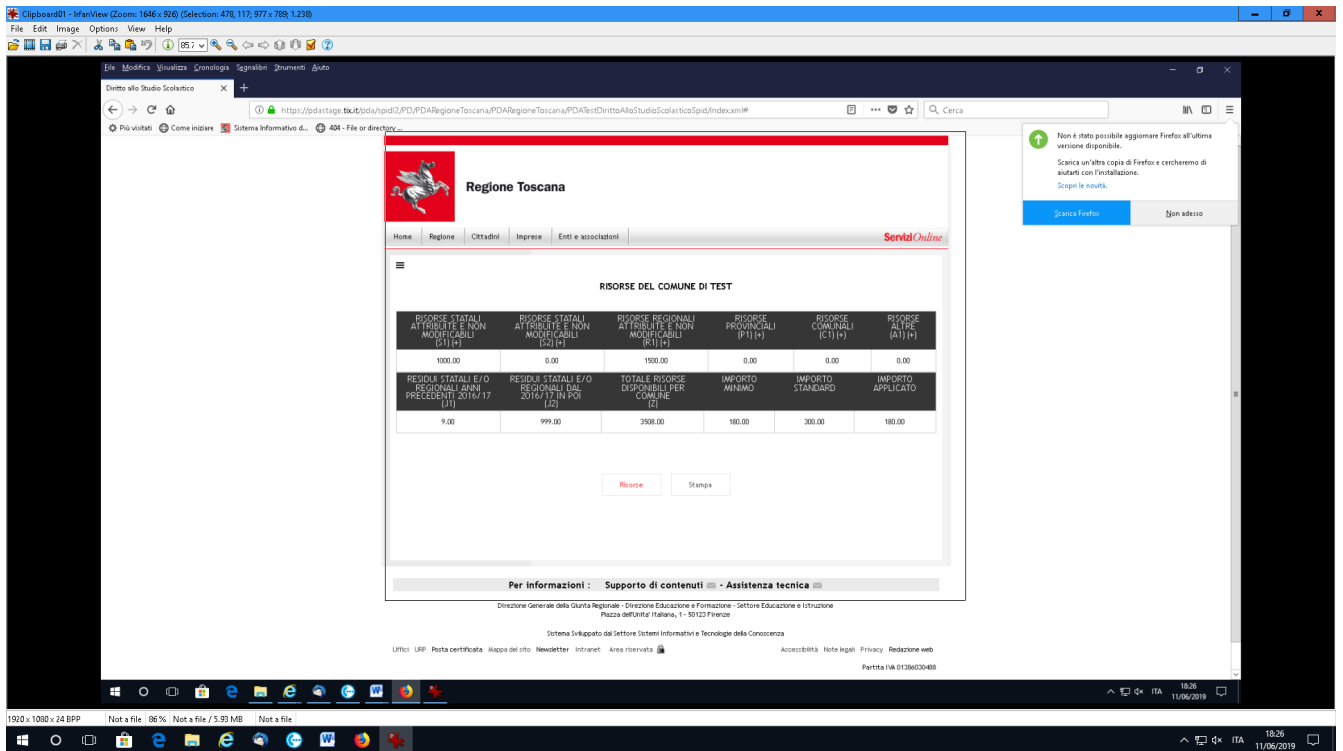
Clipboard01 - IrfanView (Zoom: 1646 x 926) (Selection: 478, 117; 977 x 789; 1.238)
File Edit Image Options View Help

File Modifica Visualizza Cronologia Segnalibri Strumenti Aiuto
Diritto allo Studio Scolastico
https://pdastage.tix.it/pda/spidl2/PD/PDARegioneToscana/PDARegioneToscana/PDATestDirittoAlloStudioScolasticoSpid/index.xml#
Cerca
Più visitati Come iniziare Sistema Informativo d... 404 - File or directory ...

Non è stato possibile aggiornare Firefox all'ultima versione disponibile.
Scarica un'altra copia di Firefox e cercheremo di aiutarti con l'installazione.
Scopri le novità.
Scarica Firefox
Non adesso

Regione Toscana
Home Regione Cittadini Imprese Enti e associazioni
ServiziOnline

RISORSE DEL COMUNE DI TEST

| RISORSE STATALI ATTRIBUITE E NON MODIFICABILI (S1) (+) | RISORSE STATALI ATTRIBUITE E NON MODIFICABILI (S2) (+) | RISORSE REGIONALI ATTRIBUITE E NON MODIFICABILI (R1) (+) | RISORSE PROVINCIALI (P1) (+) | RISORSE COMUNALI (C1) (+) | RISORSE ALTRE (A1) (+) |
|---|---|---|---|---|---|
| 1000.00 | 0.00 | 1500.00 | 0.00 | 0.00 | 0.00 |

| RESIDUI STATALI E/O REGIONALI ANNI PRECEDENTI 2016/17 (J1) | RESIDUI STATALI E/O REGIONALI DAL 2016/17 IN POI (J2) | TOTALE RISORSE DISPONIBILI PER COMUNE (Z) | IMPORTO MINIMO | IMPORTO STANDARD | IMPORTO APPLICATO |
|---|---|---|---|---|---|
| 9.00 | 999.00 | 3508.00 | 180.00 | 300.00 | 180.00 |

Risorse Stampa

Per informazioni : Supporto di contenuti - Assistenza tecnica

Direzione Generale della Giunta Regionale - Direzione Educazione e Formazione - Settore Educazione e Istruzione
Piazza dell'Unita' Italiana, 1 - 50123 Firenze

Sistema Sviluppato dal Settore Sistemi Informativi e Tecnologie della Conoscenza

Uffici URP Posta certificata Mappa del sito Newsletter Intranet Area riservata Accessibilità Note legali Privacy Redazione web

Partita IVA 01386030488

ITA 18:26 11/06/2019

1920 x 1080 x 24 BPP Not a file 86 % Not a file / 5.93 MB Not a file

ITA 18:26 11/06/2019